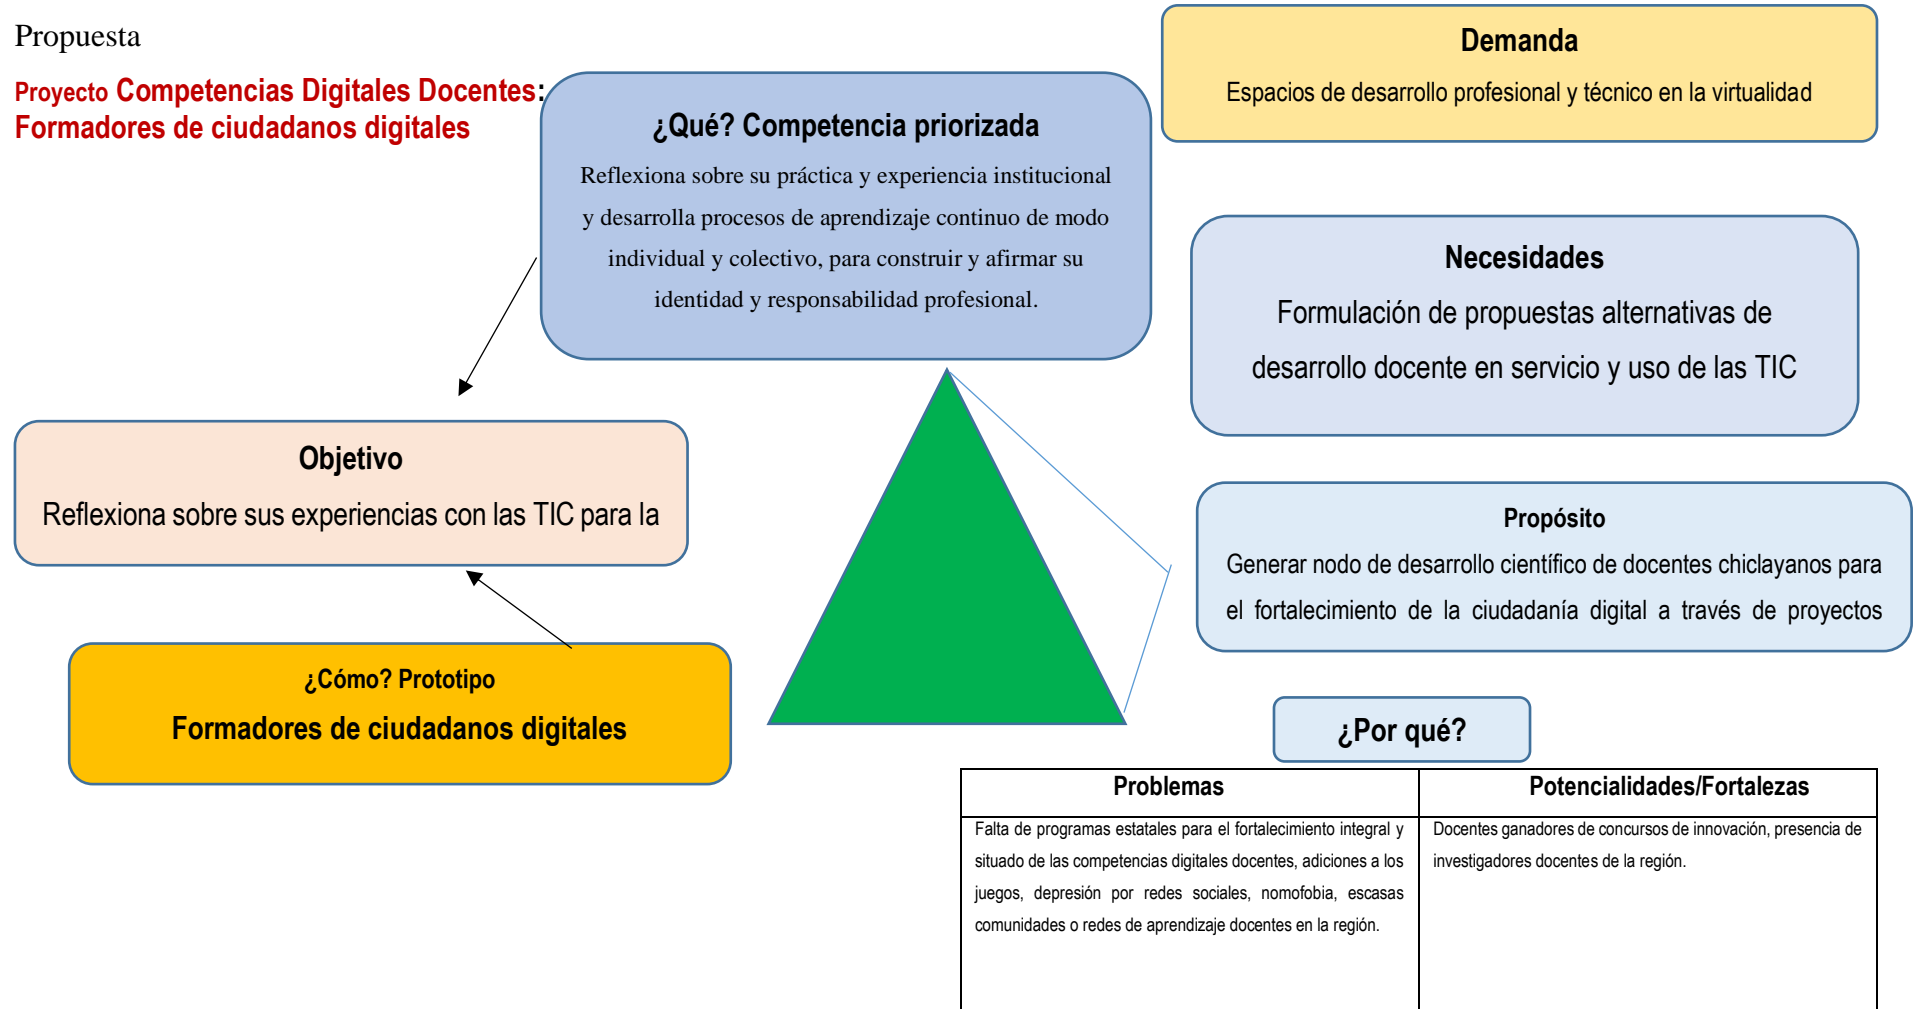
Propuesta

Proyecto Competencias Digitales Docentes: Formadores de ciudadanos digitales

¿Qué? Competencia priorizada

Reflexiona sobre su práctica y experiencia institucional y desarrolla procesos de aprendizaje continuo de modo individual y colectivo, para construir y afirmar su identidad y responsabilidad profesional.

Demanda

Espacios de desarrollo profesional y técnico en la virtualidad

Necesidades

Formulación de propuestas alternativas de desarrollo docente en servicio y uso de las TIC

Objetivo

Reflexiona sobre sus experiencias con las TIC para la

Propósito

Generar nodo de desarrollo científico de docentes chiclayanos para el fortalecimiento de la ciudadanía digital a través de proyectos

¿Cómo? Prototipo

Formadores de ciudadanos digitales

¿Por qué?

| Problemas | Potencialidades/Fortalezas |
|---|---|
| Falta de programas estatales para el fortalecimiento integral y situado de las competencias digitales docentes, adiciones a los juegos, depresión por redes sociales, nomofobia, escasas comunidades o redes de aprendizaje docentes en la región. | Docentes ganadores de concursos de innovación, presencia de investigadores docentes de la región. |